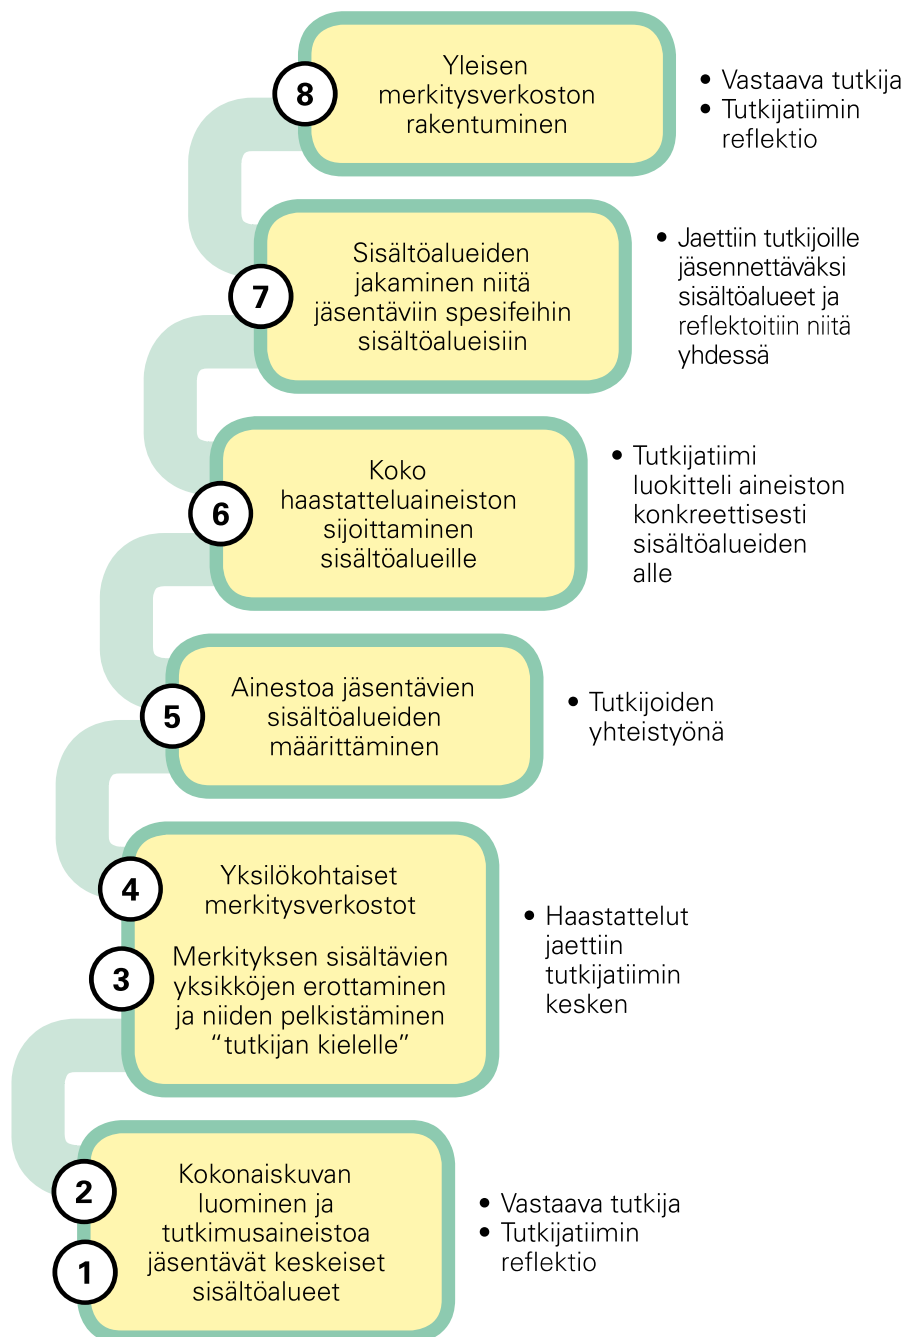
8 Yleisen merkitysverkoston rakentuminen

• Vastaava tutkija
• Tutkijatiimin reflektio

7 Sisältöalueiden jakaminen niitä jäsentäviin spesifeihin sisältöalueisiin

• Jaettiin tutkijoille jäsennettäväksi sisältöalueet ja reflektoitiin niitä yhdessä

6 Koko haastatteluaineiston sijoittaminen sisältöalueille

• Tutkijatiimi luokitteli aineiston konkreettisesti sisältöalueiden alle

5 Ainestoa jäsentävien sisältöalueiden määrittäminen

• Tutkijoiden yhteistyönä

4 Yksilökohtaiset merkitysverkostot

3 Merkityksen sisältävien yksikköjen erottaminen ja niiden pelkistäminen “tutkijan kielelle”

• Haastattelut jaettiin tutkijatiimin kesken

2 Kokonaiskuvan luominen ja
1 tutkimusaineistoa jäsentävät keskeiset sisältöalueet

• Vastaava tutkija
• Tutkijatiimin reflektio